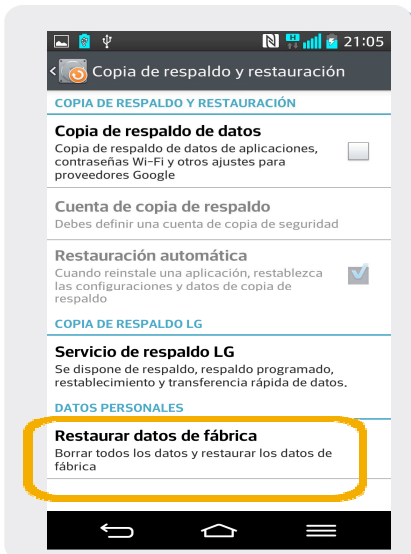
21:05

Copia de respaldo y restauración

COPIA DE RESPALDO Y RESTAURACIÓN

Copia de respaldo de datos
Copia de respaldo de datos de aplicaciones, contraseñas Wi-Fi y otros ajustes para proveedores Google

Cuenta de copia de respaldo
Debes definir una cuenta de copia de seguridad

Restauración automática
Cuando reinstale una aplicación, restablezca las configuraciones y datos de copia de respaldo

COPIA DE RESPALDO LG

Servicio de respaldo LG
Se dispone de respaldo, respaldo programado, restablecimiento y transferencia rápida de datos.

DATOS PERSONALES

Restaurar datos de fábrica
Borrar todos los datos y restaurar los datos de fábrica